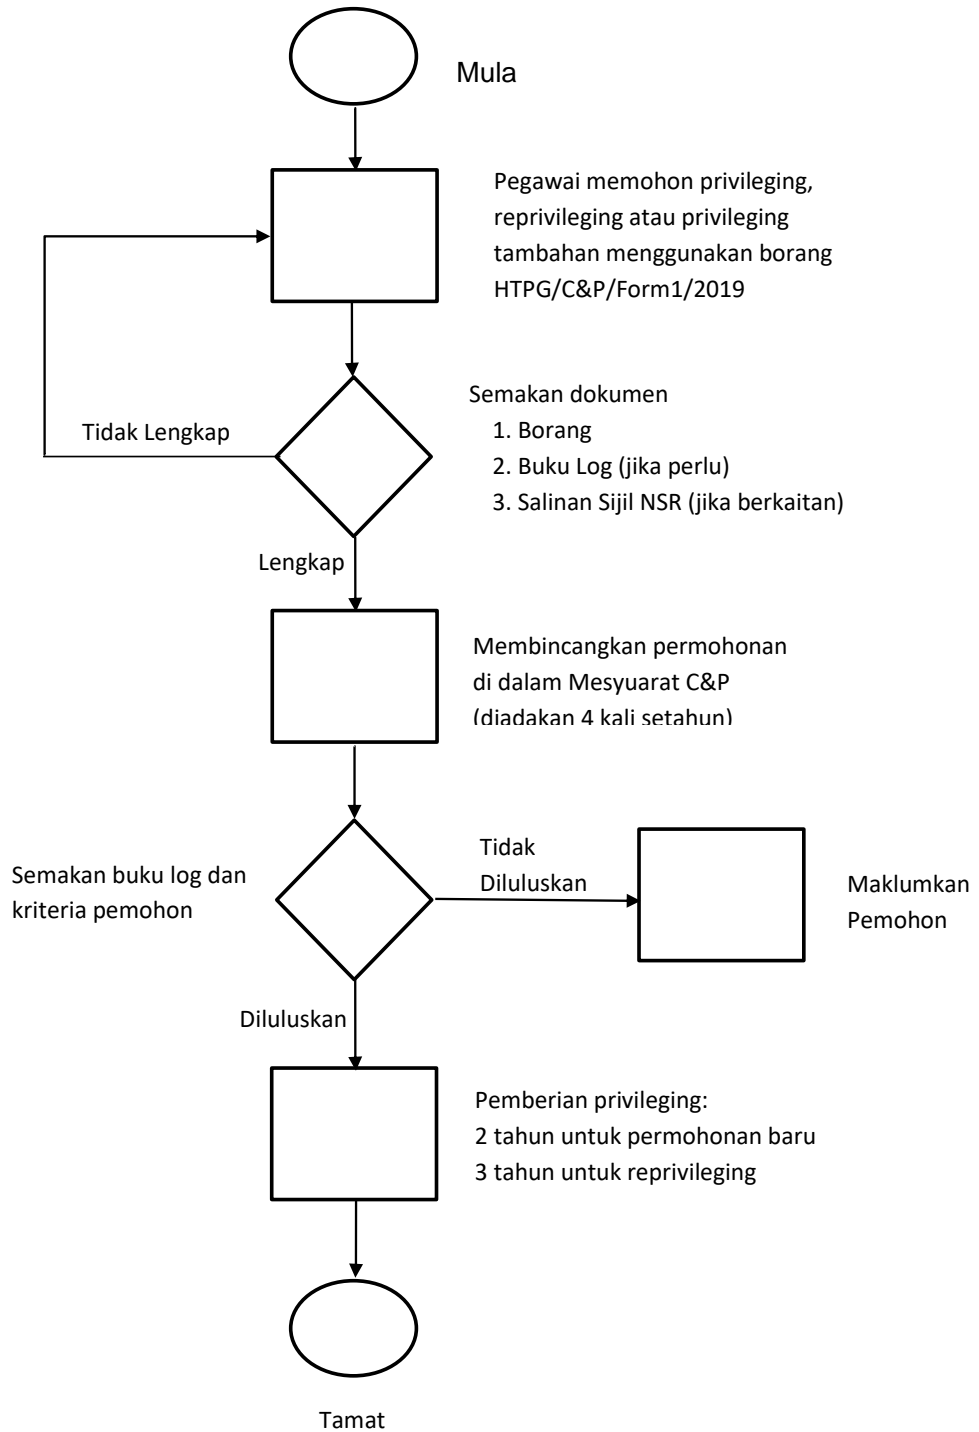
Mula

Pegawai memohon privileging, reprivileging atau privileging tambahan menggunakan borang HTPG/C&P/Form1/2019

Semakan dokumen
1. Borang
2. Buku Log (jika perlu)
3. Salinan Sijil NSR (jika berkaitan)

Tidak Lengkap

Lengkap

Membincangkan permohonan di dalam Mesyuarat C&P (diadakan 4 kali setahun)

Semakan buku log dan kriteria pemohon

Tidak Diluluskan

Maklumkan Pemohon

Diluluskan

Pemberian privileging:
2 tahun untuk permohonan baru
3 tahun untuk reprivileging

Tamat